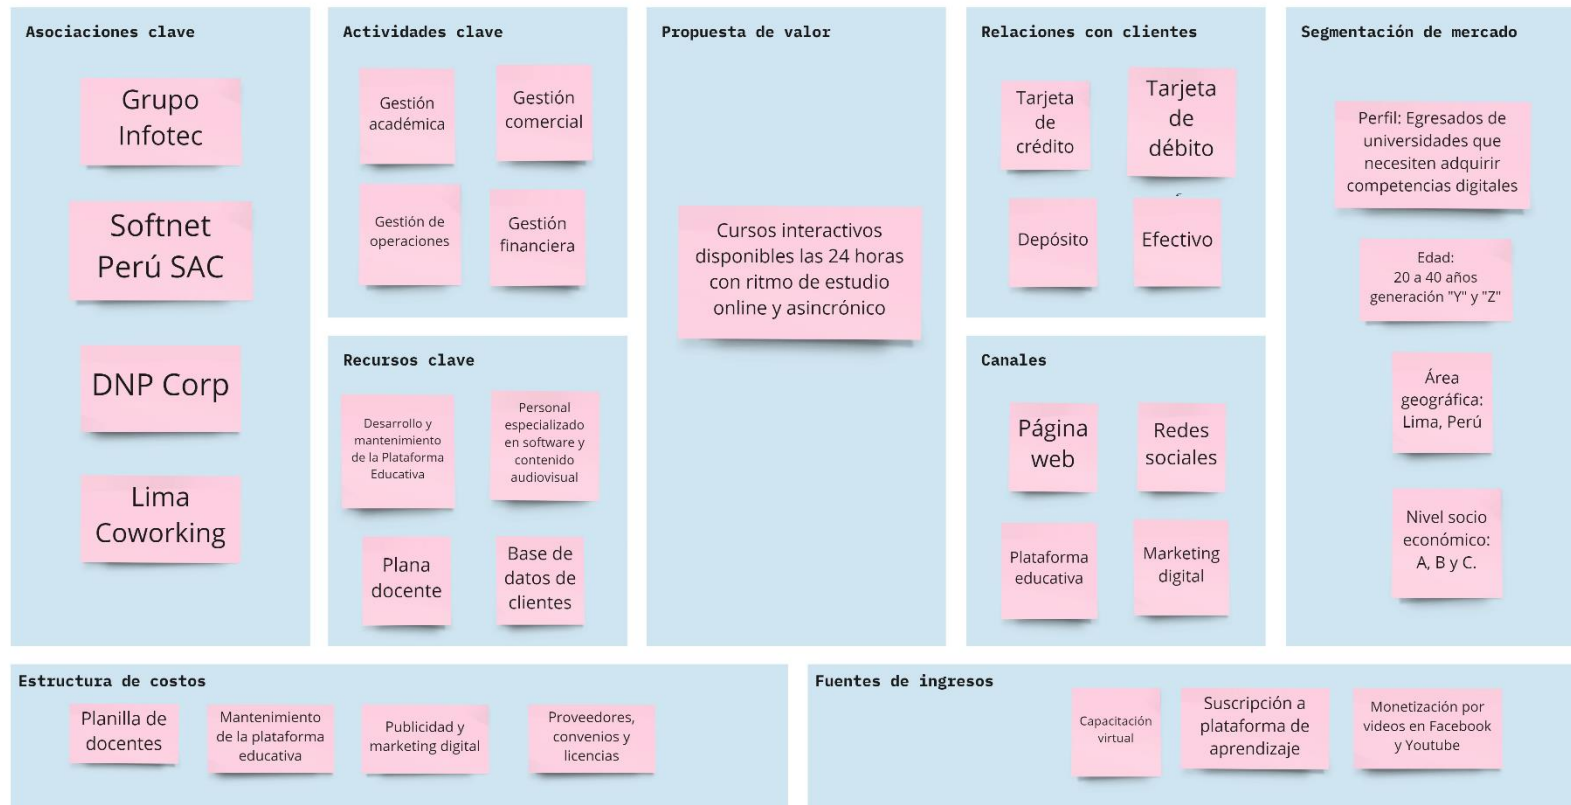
Asociaciones clave

Grupo Infotec

Softnet Perú SAC

DNP Corp

Lima Coworking

Actividades clave

Gestión académica

Gestión comercial

Gestión de operaciones

Gestión financiera

Recursos clave

Desarrollo y mantenimiento de la Plataforma Educativa

Personal especializado en software y contenido audiovisual

Plana docente

Base de datos de clientes

Propuesta de valor

Cursos interactivos disponibles las 24 horas con ritmo de estudio online y asincrónico

Relaciones con clientes

Tarjeta de crédito

Tarjeta de débito

Depósito

Efectivo

Canales

Página web

Redes sociales

Plataforma educativa

Marketing digital

Segmentación de mercado

Perfil: Egresados de universidades que necesiten adquirir competencias digitales

Edad: 20 a 40 años generación "Y" y "Z"

Área geográfica: Lima, Perú

Nivel socio económico: A, B y C.

Estructura de costos

Planilla de docentes

Mantenimiento de la plataforma educativa

Publicidad y marketing digital

Proveedores, convenios y licencias

Fuentes de ingresos

Capacitación virtual

Suscripción a plataforma de aprendizaje

Monetización por videos en Facebook y Youtube